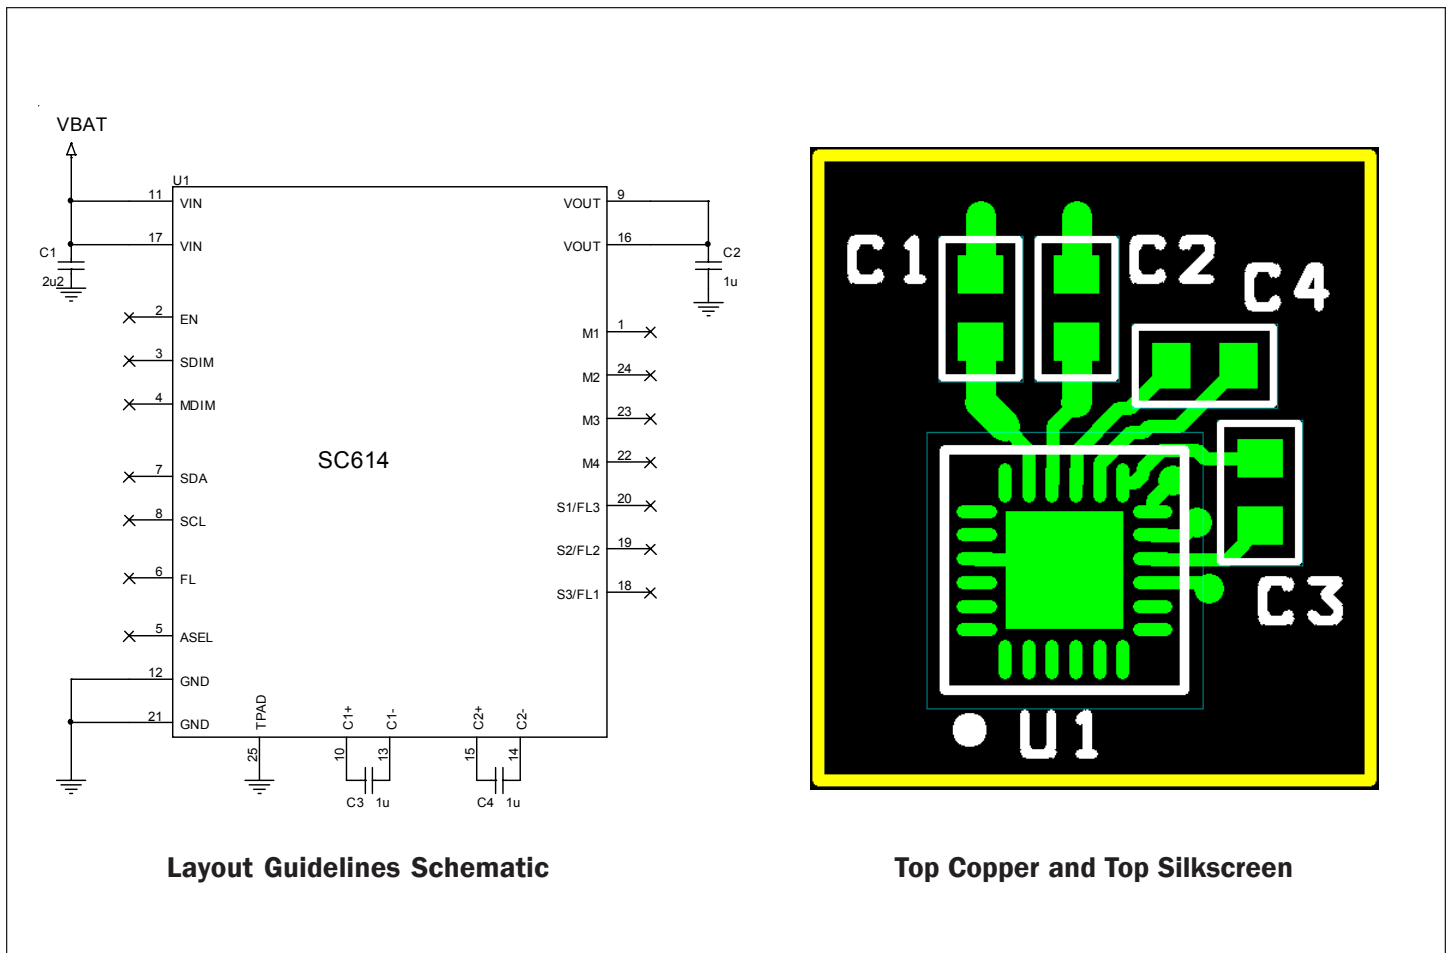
VBAT

U1

11 VIN
17 VIN
C1
2u2
2 EN
3 SDIM
4 MDIM
7 SDA
8 SCL
6 FL
5 ASEL
12 GND
21 GND

SC614

VOUT 9
VOUT 16
C2
1u
M1 1
M2 24
M3 23
M4 22
S1/FL3 20
S2/FL2 19
S3/FL1 18

TPAD 25
C1+ 10
C1- 13
C2+ 15
C2- 14
C3 1u
C4 1u

C1 C2 C4 C3 U1

Layout Guidelines Schematic

Top Copper and Top Silkscreen